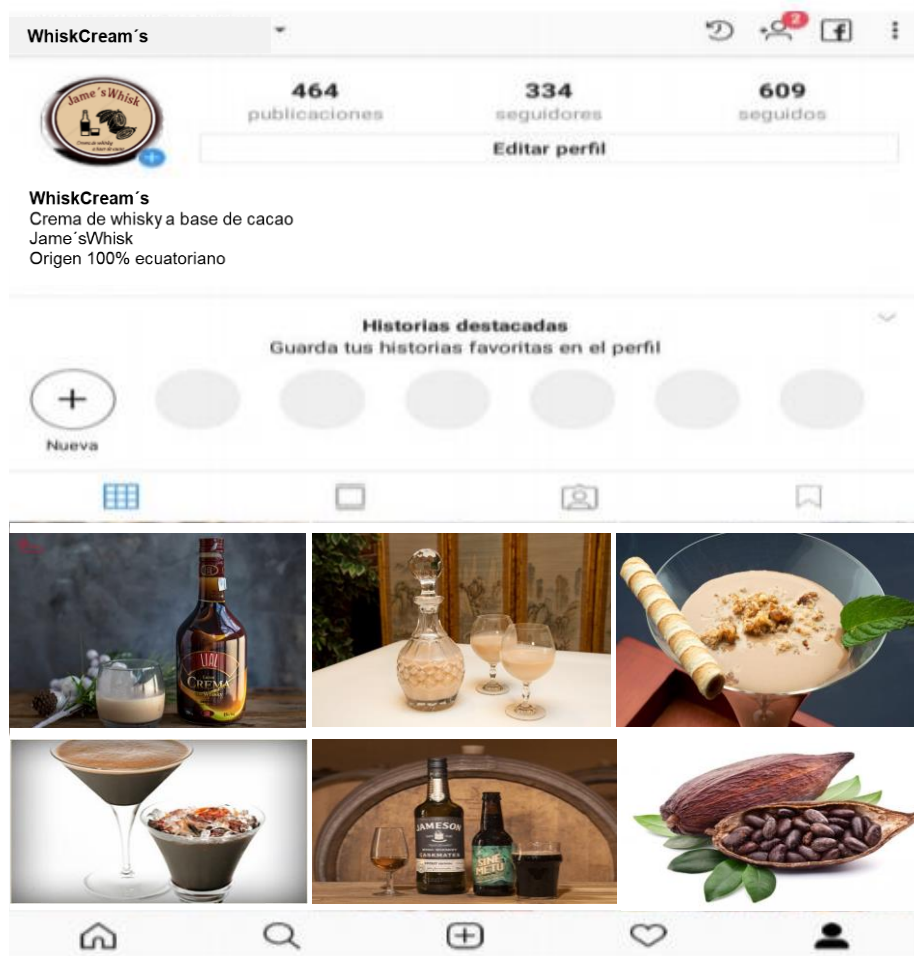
WhiskCream´s

2

Jame´sWhisk

Crema de whisky a base de cacao

464
publicaciones

334
seguidores

609
seguidos

Editar perfil

WhiskCream´s
Crema de whisky a base de cacao
Jame´sWhisk
Origen 100% ecuatoriano

Historias destacadas
Guarda tus historias favoritas en el perfil

Nueva

CREMA

JAMESON
CASKMATES

SINE METU